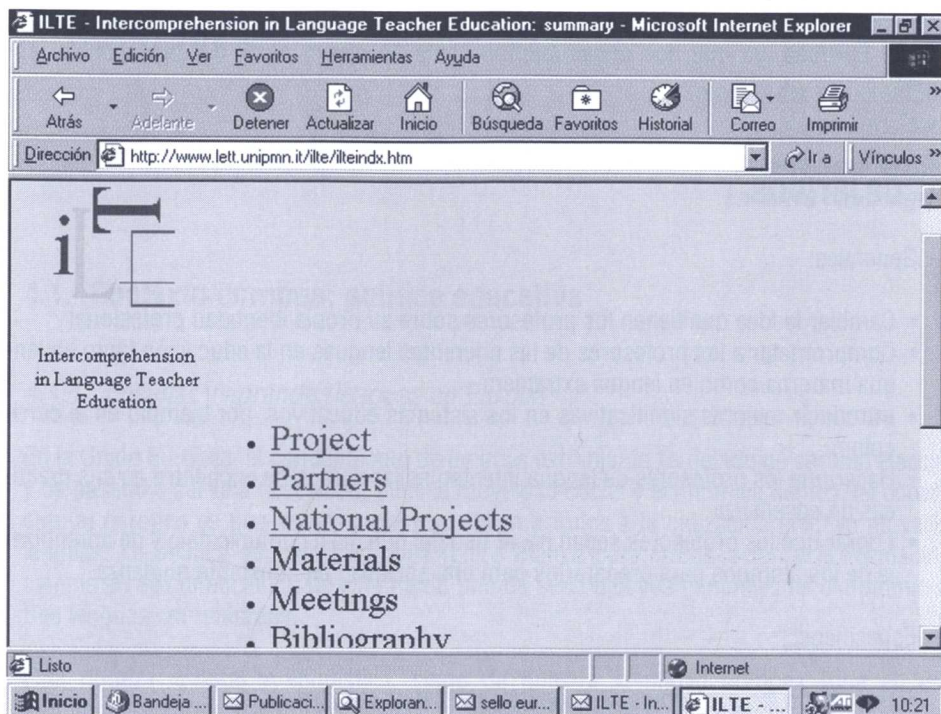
ILTE - Intercomprehension in Language Teacher Education: summary - Microsoft Internet Explorer

Archivo Edición Ver Favoritos Herramientas Ayuda

Atrás Adelante Detener Actualizar Inicio Búsqueda Favoritos Historial Correo Imprimir

Dirección http://www.lett.unipmn.it/ilte/ilteindx.htm Ir a Vínculos

iLTE

Intercomprehension in Language Teacher Education

- Project
- Partners
- National Projects
- Materials
- Meetings
- Bibliography

Listo Internet

Inicio Bandeja ... Publicaci... Exploran... sello eur... ILTE - In... ILTE - ... 10:21